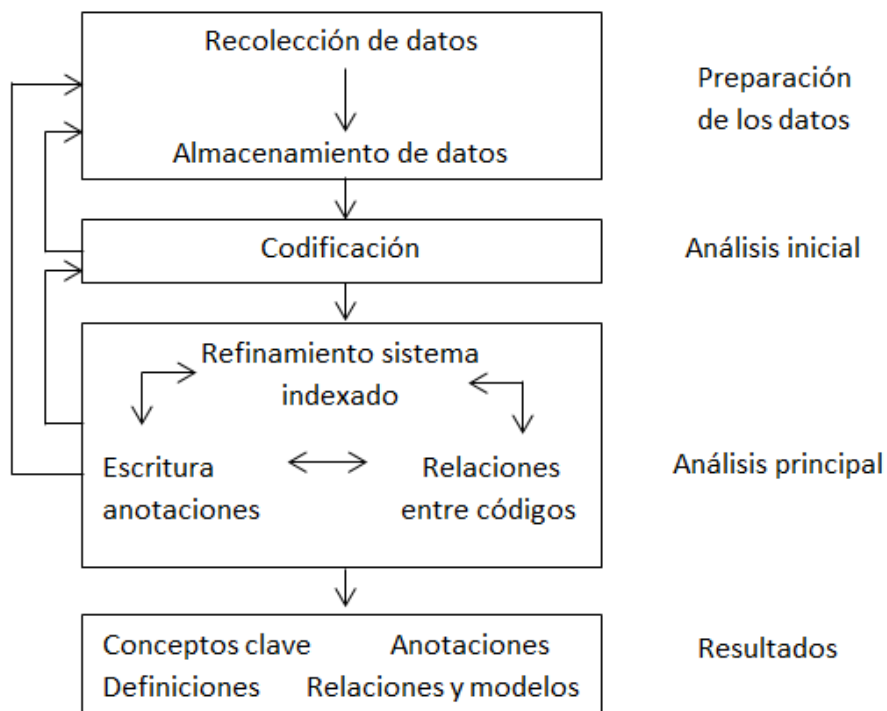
Recolección de datos

Almacenamiento de datos

Preparación de los datos

Codificación

Análisis inicial

Refinamiento sistema indexado

Escritura anotaciones

Relaciones entre códigos

Análisis principal

Conceptos clave

Anotaciones

Definiciones

Relaciones y modelos

Resultados